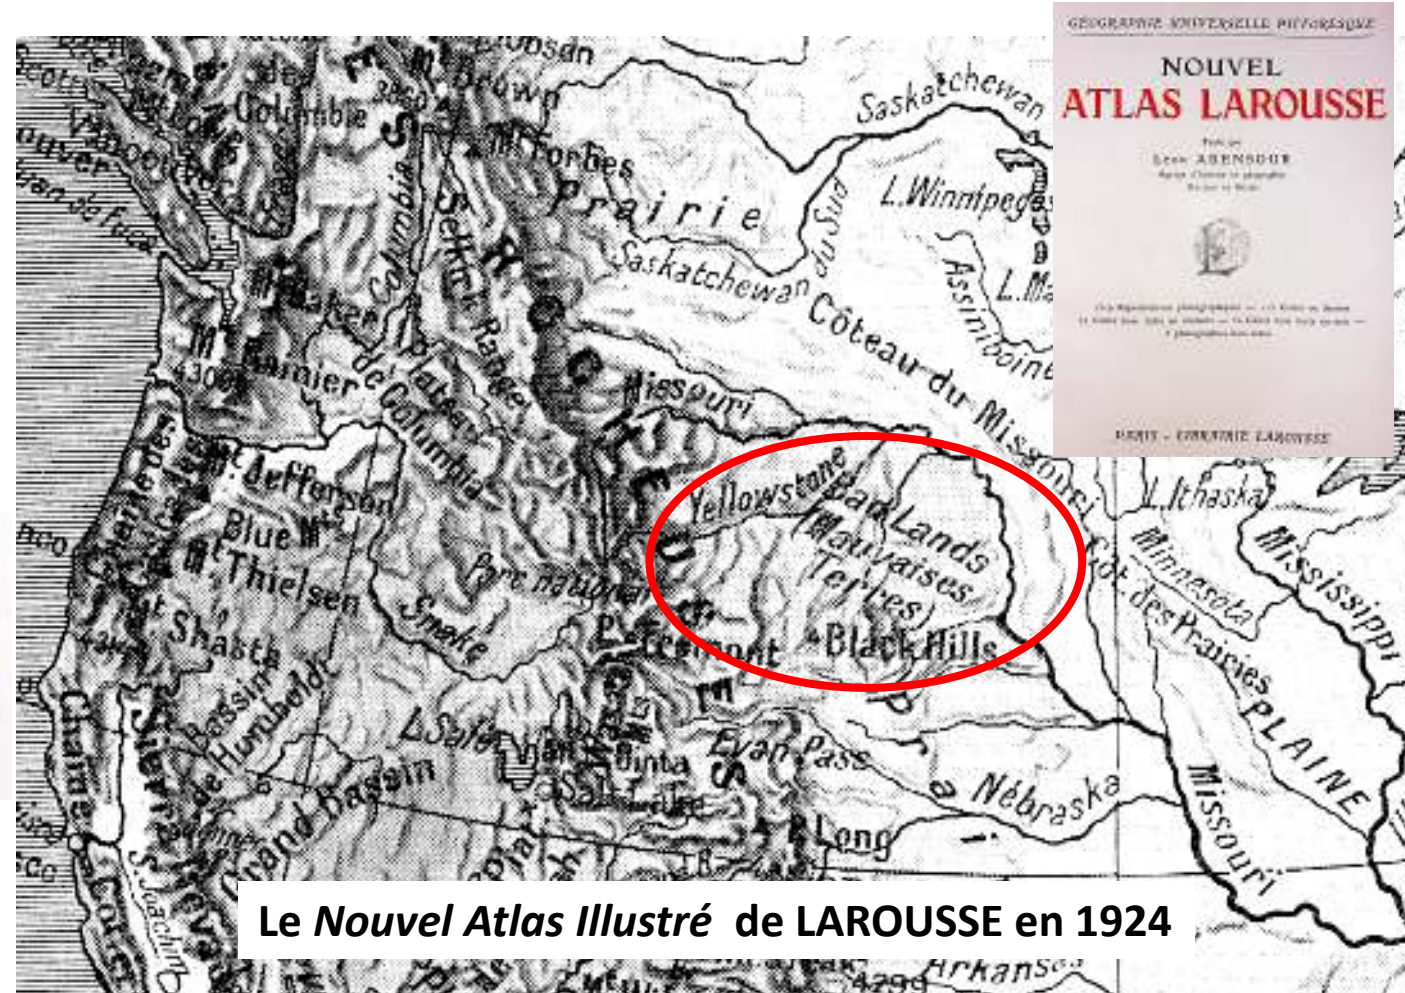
GÉOGRAPHIE UNIVERSELLE PITTORESQUE

NOUVEL
ATLAS LAROUSSE

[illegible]
Léon ABENSOUR

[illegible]

PARIS - LIBRAIRIE LAROUSSE

Saskatchewan
L. Winnipeg
L. Ma
Assiniboine
Prairie
Saskatchewan du Sud
Côteau du Missouri
Missouri
Yellowstone
Bad Lands
(Mauvaises Terres)
Black Hills
L. Ithaska
Minnesota
Cot. des Prairies
Mississippi
PLAINE
Missouri
Nebraska
Colombie
Vancouver
Columbia
Selkirk Range
Mt Brown
Mt Forbes
Mt Baker
Mt Rainier
4300
Plateau de Columbia
Jefferson
Blue Mts
Mt Thielsen
Shasta
Bassin de Humboldt
Parc national
Snake
P. Frémont
Grand Bassin
Gd Lac Salé
Uinta
Evans Pass
Long
Sierra Nevada
S. Joachim
Arkansas
4299

Le Nouvel Atlas Illustré de LAROUSSE en 1924